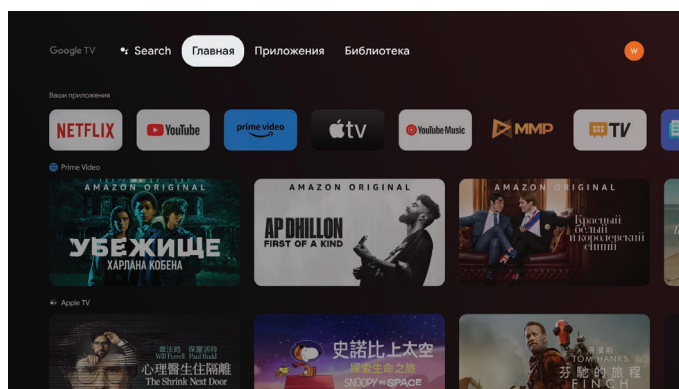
Google TV Search Главная Приложения Библиотека

W

Ваши приложения

NETFLIX YouTube prime video tv YouTube Music MMP TV

Prime Video

AMAZON ORIGINAL
УБЕЖИЩЕ
ХАРЛАНА КОБЕНА

AMAZON ORIGINAL
AP DHILLON
FIRST OF A KIND

AMAZON ORIGINAL
Красный белый и королевский синий

Apple TV

Will Ferrell Paul Rudd
心理醫生住隔離
The Shrink Next Door

史諾比上太空
探索生命之旅
SNOOPY IN SPACE

TOM HANKS
芬馳的旅程
FINCH